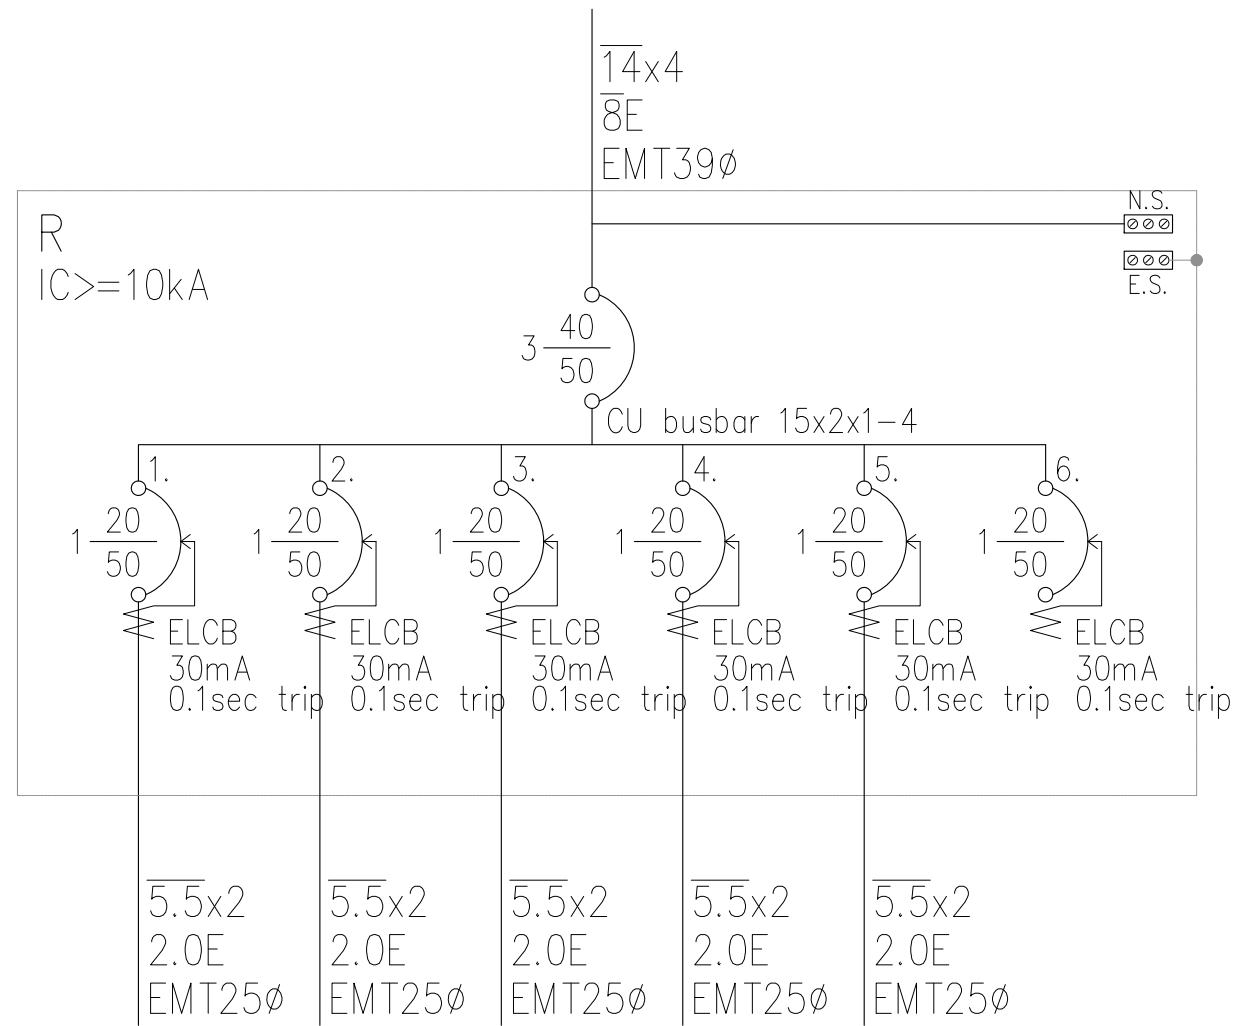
$\overline{14}$x4
$\overline{8}$E
EMT39ø

R
IC>=10kA

N.S.
E.S.

3 $\frac{40}{50}$

CU busbar 15x2x1−4

1.
1 $\frac{20}{50}$
ELCB
30mA
0.1sec trip

2.
1 $\frac{20}{50}$
ELCB
30mA
0.1sec trip

3.
1 $\frac{20}{50}$
ELCB
30mA
0.1sec trip

4.
1 $\frac{20}{50}$
ELCB
30mA
0.1sec trip

5.
1 $\frac{20}{50}$
ELCB
30mA
0.1sec trip

6.
1 $\frac{20}{50}$
ELCB
30mA
0.1sec trip

$\overline{5.5}$x2
2.0E
EMT25ø

$\overline{5.5}$x2
2.0E
EMT25ø

$\overline{5.5}$x2
2.0E
EMT25ø

$\overline{5.5}$x2
2.0E
EMT25ø

$\overline{5.5}$x2
2.0E
EMT25ø